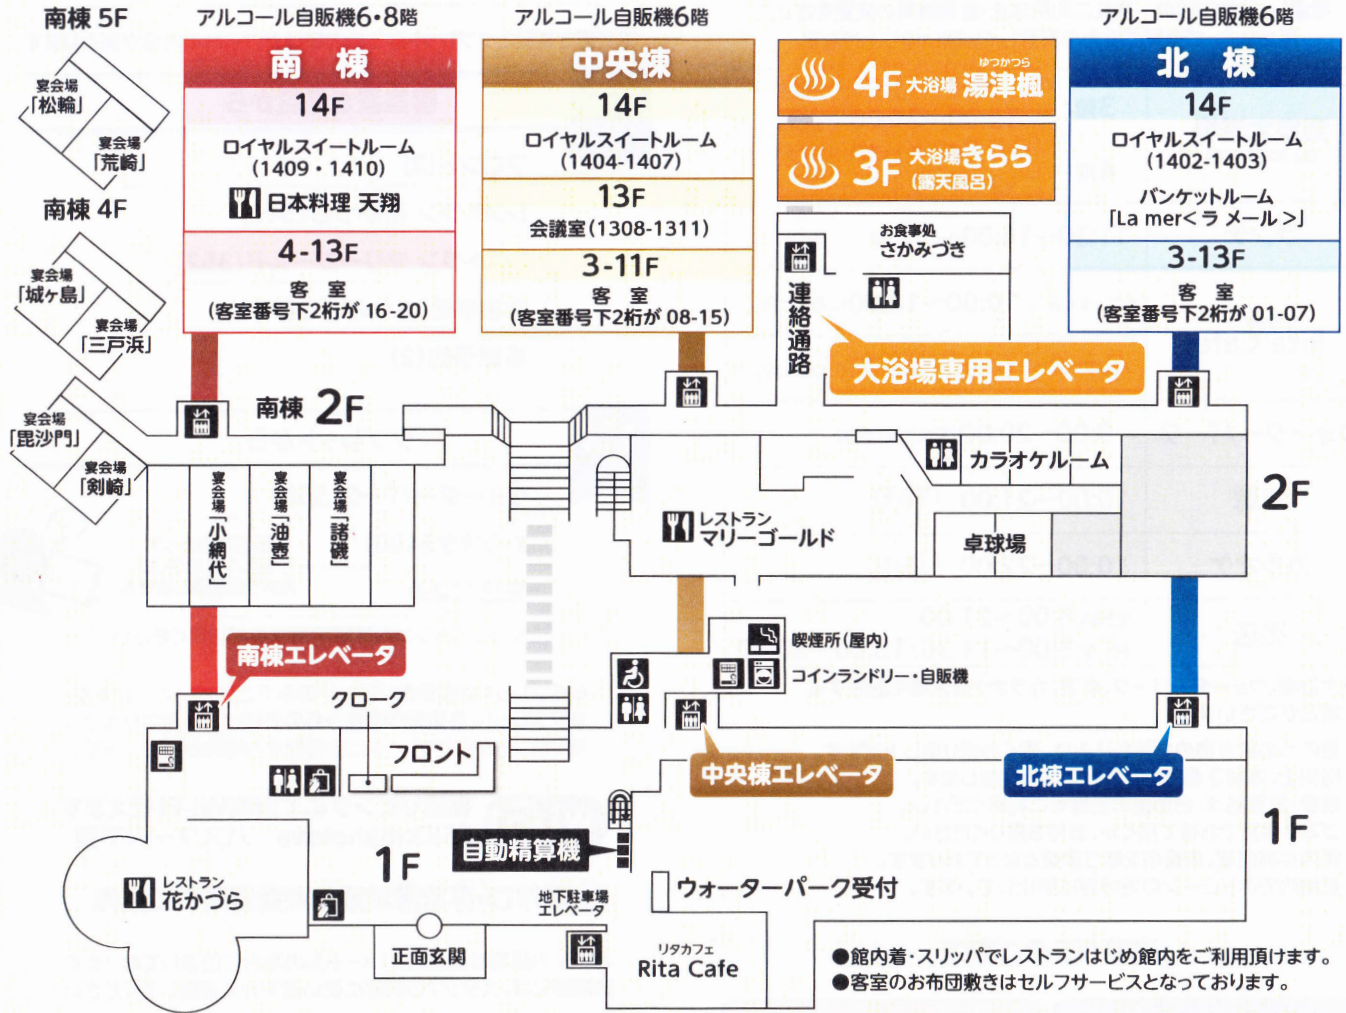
南棟 5F

宴会場「松輪」

宴会場「荒崎」

南棟 4F

宴会場「城ケ島」

宴会場「三戸浜」

宴会場「毘沙門」

宴会場「剣崎」

アルコール自販機6・8階

南　棟

14F
ロイヤルスイートルーム (1409・1410)
日本料理 天翔

4-13F
客　室
(客室番号下2桁が 16-20)

アルコール自販機6階

中央棟

14F
ロイヤルスイートルーム (1404-1407)

13F
会議室(1308-1311)

3-11F
客　室
(客室番号下2桁が 08-15)

4F 大浴場 ゆつかつら 湯津楓

3F 大浴場きらら (露天風呂)

お食事処 さかみづき

連絡通路

大浴場専用エレベータ

アルコール自販機6階

北　棟

14F
ロイヤルスイートルーム (1402-1403)
バンケットルーム 「La mer＜ラ メール＞」

3-13F
客　室
(客室番号下2桁が 01-07)

南棟 2F

宴会場「小網代」

宴会場「油壺」

宴会場「諸磯」

レストラン マリーゴールド

カラオケルーム

卓球場

2F

喫煙所(屋内)

コインランドリー・自販機

南棟エレベータ

クローク

フロント

中央棟エレベータ

北棟エレベータ

1F

自動精算機

1F

レストラン 花かづら

地下駐車場 エレベータ

ウォーターパーク受付

正面玄関

リタカフェ Rita Cafe

●館内着・スリッパでレストランはじめ館内をご利用頂けます。
●客室のお布団敷きはセルフサービスとなっております。